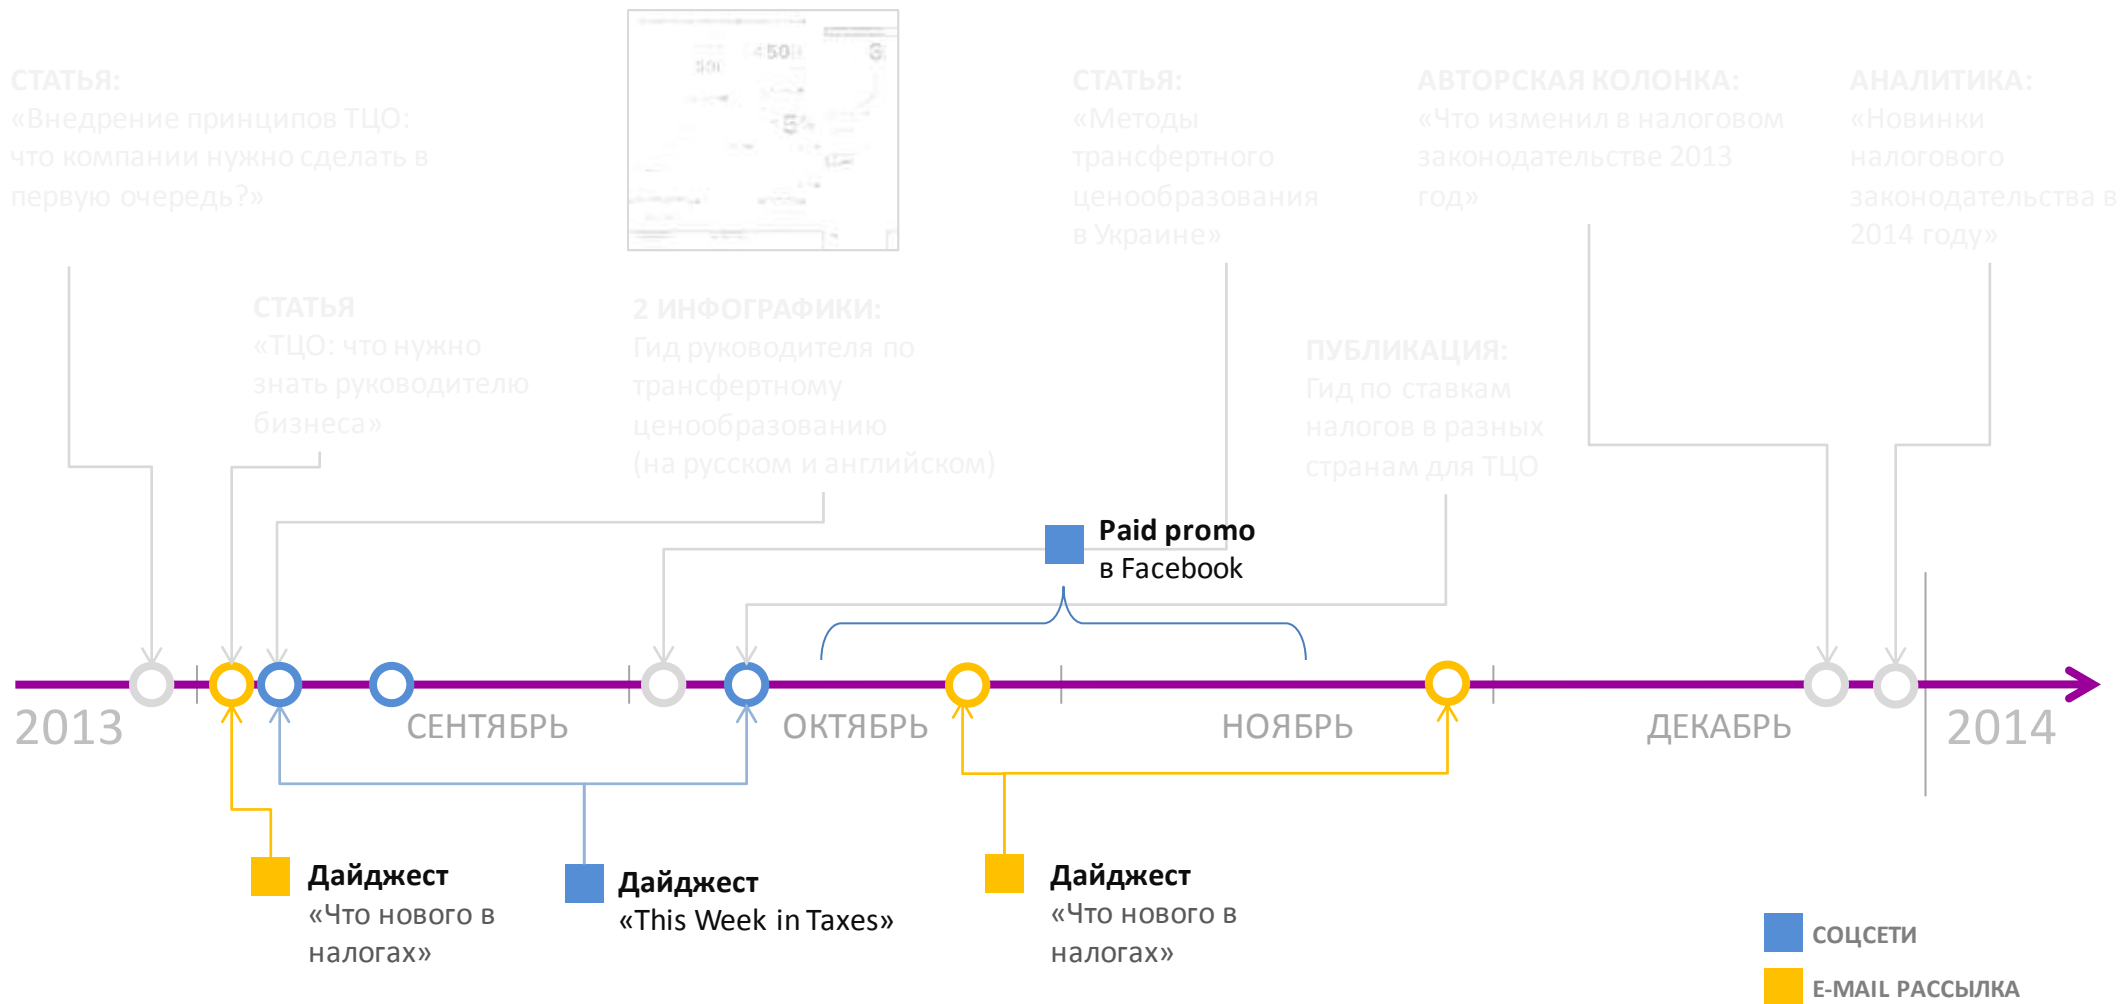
СТАТЬЯ:
«Внедрение принципов ТЦО: что компании нужно сделать в первую очередь?»

СТАТЬЯ
«ТЦО: что нужно знать руководителю бизнеса»

2 ИНФОГРАФИКИ:
Гид руководителя по трансфертному ценообразованию (на русском и английском)

СТАТЬЯ:
«Методы трансфертного ценообразования в Украине»

ПУБЛИКАЦИЯ:
Гид по ставкам налогов в разных странам для ТЦО

АВТОРСКАЯ КОЛОНКА:
«Что изменил в налоговом законодательстве 2013 год»

АНАЛИТИКА:
«Новинки налогового законодательства в 2014 году»

Paid promo
в Facebook

2013
СЕНТЯБРЬ
ОКТЯБРЬ
НОЯБРЬ
ДЕКАБРЬ
2014

Дайджест
«Что нового в налогах»

Дайджест
«This Week in Taxes»

Дайджест
«Что нового в налогах»

СОЦСЕТИ
E-MAIL РАССЫЛКА